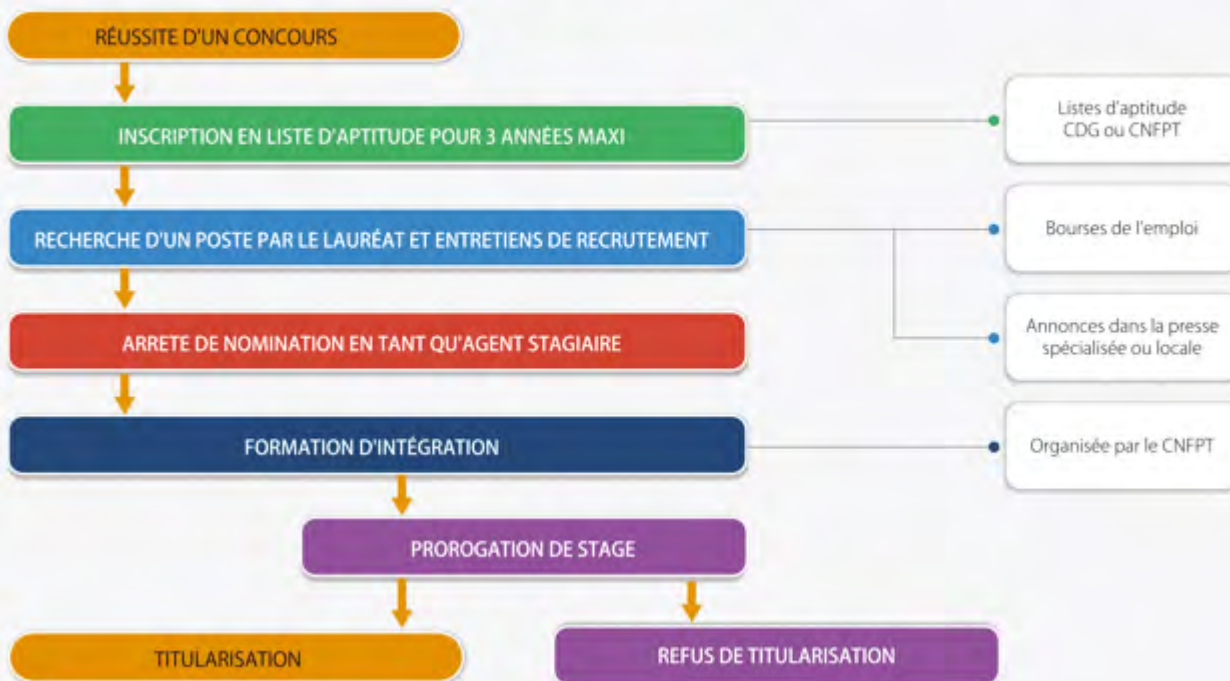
RÉUSSITE D'UN CONCOURS

INSCRIPTION EN LISTE D'APTITUDE POUR 3 ANNÉES MAXI

Listes d'aptitude CDG ou CNFPT

RECHERCHE D'UN POSTE PAR LE LAURÉAT ET ENTRETIENS DE RECRUTEMENT

Bourses de l'emploi

Annonces dans la presse spécialisée ou locale

ARRETE DE NOMINATION EN TANT QU'AGENT STAGIAIRE

FORMATION D'INTÉGRATION

Organisée par le CNFPT

PROROGATION DE STAGE

TITULARISATION

REFUS DE TITULARISATION